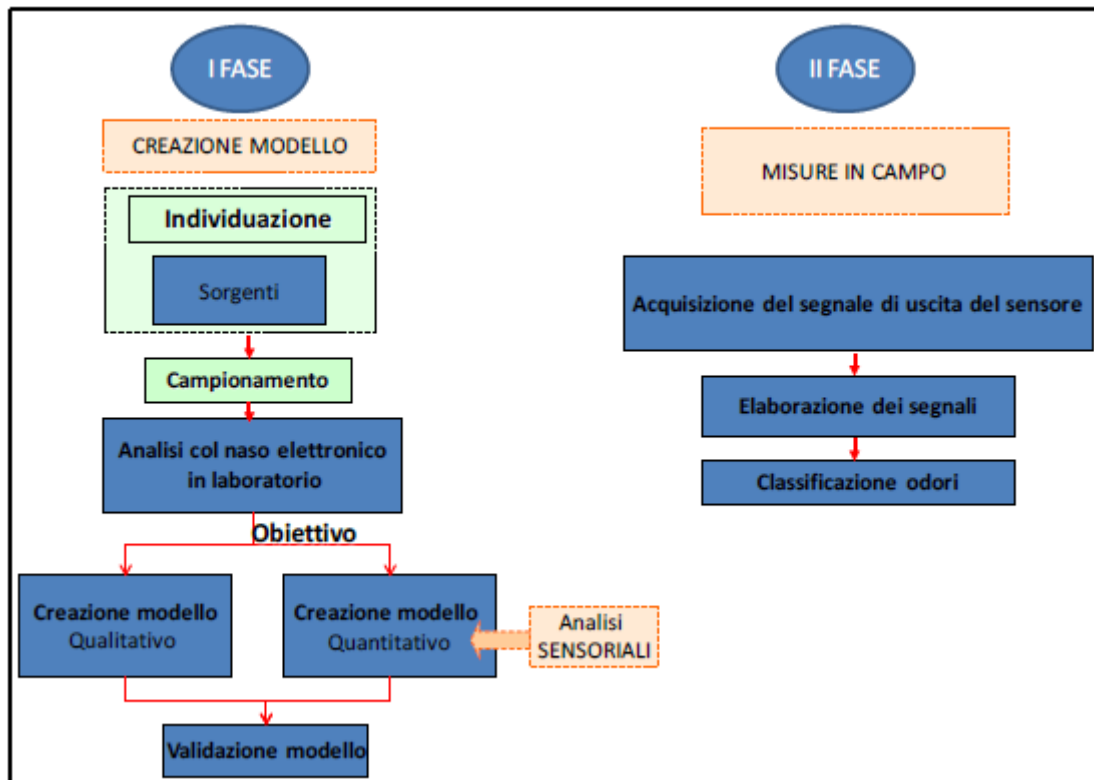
I FASE

CREAZIONE MODELLO

Individuazione

Sorgenti

Campionamento

Analisi col naso elettronico in laboratorio

Obiettivo

Creazione modello Qualitativo

Creazione modello Quantitativo

Analisi SENSORIALI

Validazione modello

II FASE

MISURE IN CAMPO

Acquisizione del segnale di uscita del sensore

Elaborazione dei segnali

Classificazione odori